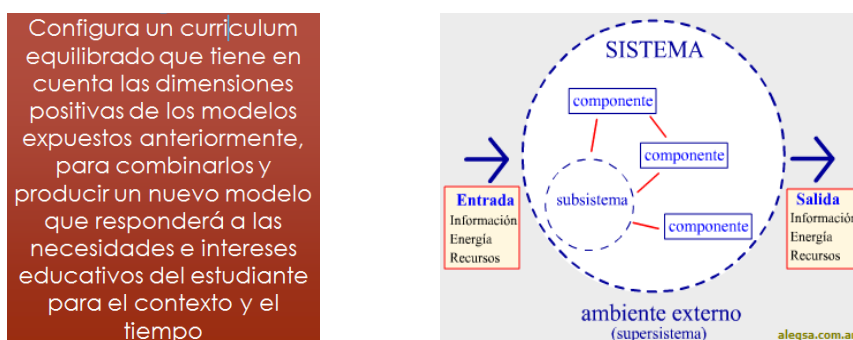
Configura un curriculum equilibrado que tiene en cuenta las dimensiones positivas de los modelos expuestos anteriormente, para combinarlos y producir un nuevo modelo que responderá a las necesidades e intereses educativos del estudiante para el contexto y el tiempo

SISTEMA

componente

componente

subsistema

componente

Entrada
Información
Energía
Recursos

Salida
Informació
Energía
Recursos

ambiente externo
(supersistema)

alegsa.com.a